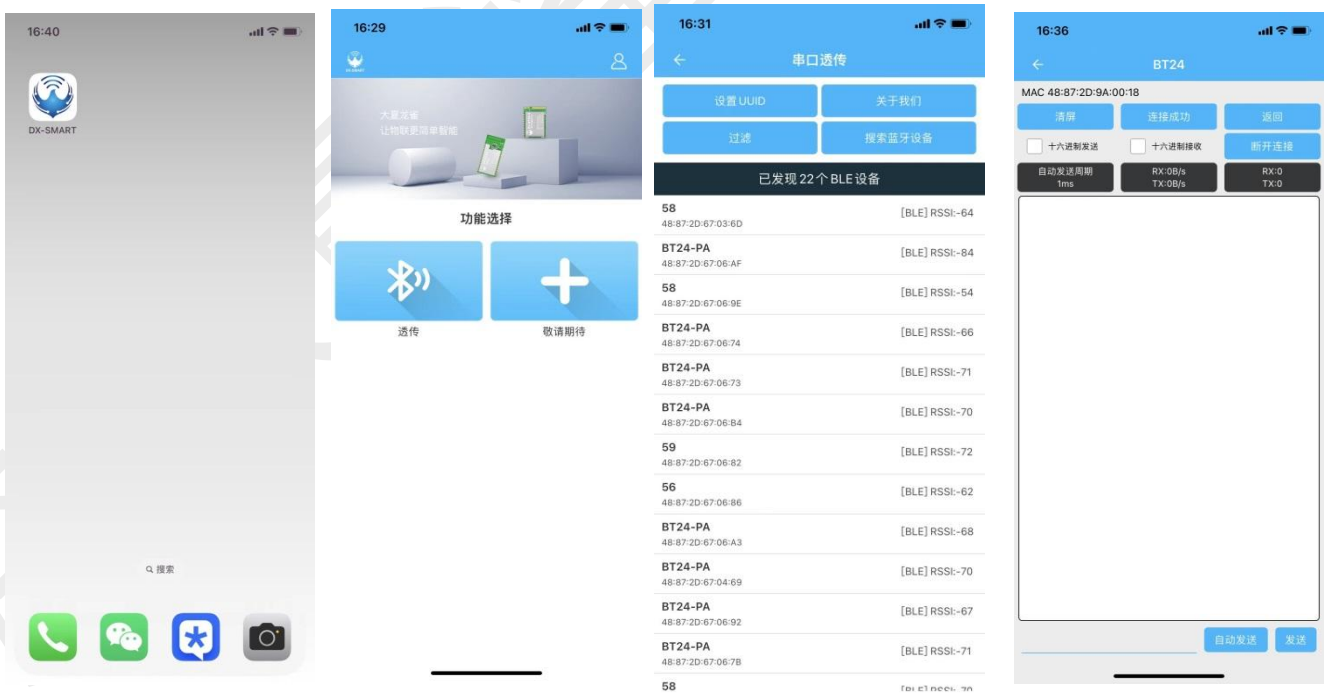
16:40

DX-SMART

搜索

16:29

大夏龙雀
让物联更简单智能

功能选择

透传

敬请期待

16:31

串口透传

设置 UUID

关于我们

过滤

搜索蓝牙设备

已发现 22 个 BLE 设备

| | |
|---|---|
| 58 48:87:2D:67:03:6D | [BLE] RSSI:-64 |
| BT24-PA 48:87:2D:67:06:AF | [BLE] RSSI:-84 |
| 58 48:87:2D:67:06:9E | [BLE] RSSI:-54 |
| BT24-PA 48:87:2D:67:06:74 | [BLE] RSSI:-66 |
| BT24-PA 48:87:2D:67:06:73 | [BLE] RSSI:-71 |
| BT24-PA 48:87:2D:67:06:B4 | [BLE] RSSI:-70 |
| 59 48:87:2D:67:06:82 | [BLE] RSSI:-72 |
| 56 48:87:2D:67:06:86 | [BLE] RSSI:-62 |
| BT24-PA 48:87:2D:67:06:A3 | [BLE] RSSI:-68 |
| BT24-PA 48:87:2D:67:04:69 | [BLE] RSSI:-70 |
| BT24-PA 48:87:2D:67:06:92 | [BLE] RSSI:-67 |
| BT24-PA 48:87:2D:67:06:7B | [BLE] RSSI:-71 |
| 58 | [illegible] |

16:36

BT24

MAC 48:87:2D:9A:00:18

清屏

连接成功

返回

十六进制发送

十六进制接收

断开连接

自动发送周期 1ms

RX:0B/s TX:0B/s

RX:0 TX:0

自动发送

发送